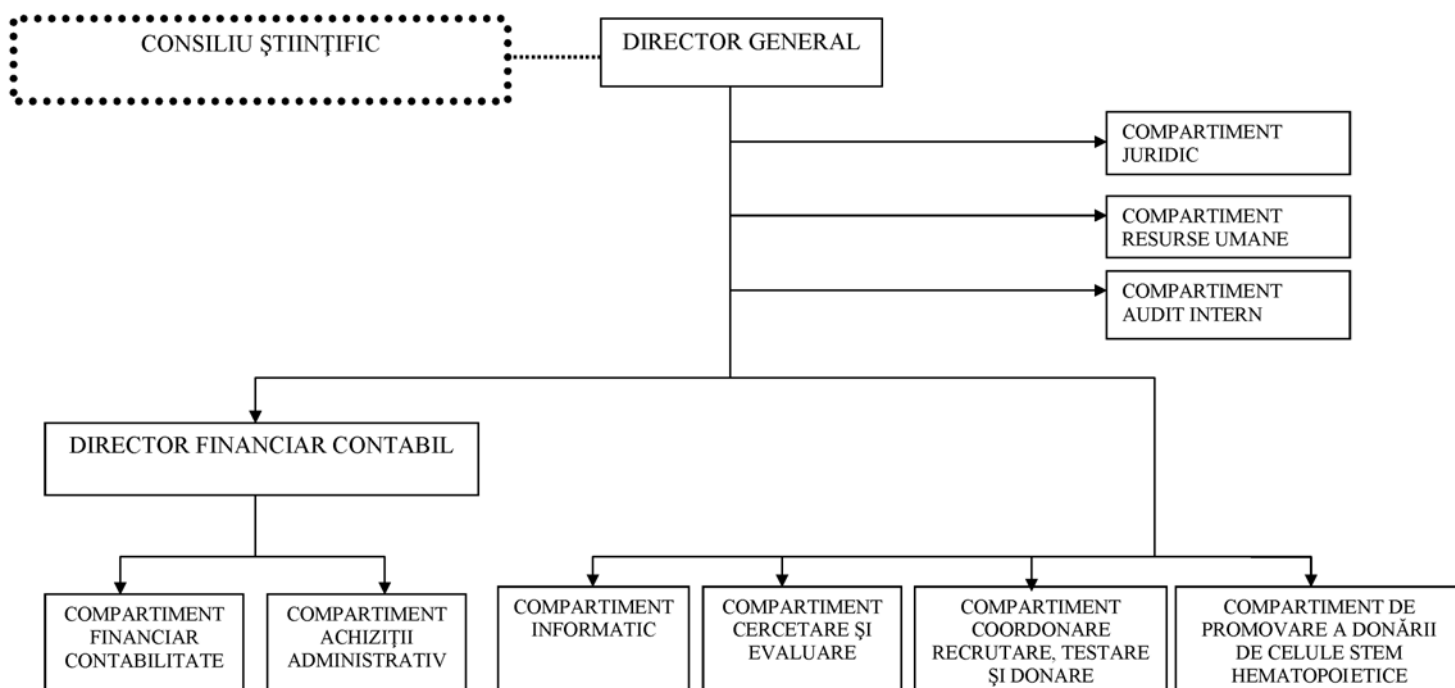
CONSILIU ŞTIINŢIFIC

DIRECTOR GENERAL

COMPARTIMENT JURIDIC

COMPARTIMENT RESURSE UMANE

COMPARTIMENT AUDIT INTERN

DIRECTOR FINANCIAR CONTABIL

COMPARTIMENT FINANCIAR CONTABILITATE

COMPARTIMENT ACHIZIŢII ADMINISTRATIV

COMPARTIMENT INFORMATIC

COMPARTIMENT CERCETARE ŞI EVALUARE

COMPARTIMENT COORDONARE RECRUTARE, TESTARE ŞI DONARE

COMPARTIMENT DE PROMOVARE A DONĂRII DE CELULE STEM HEMATOPOIETICE